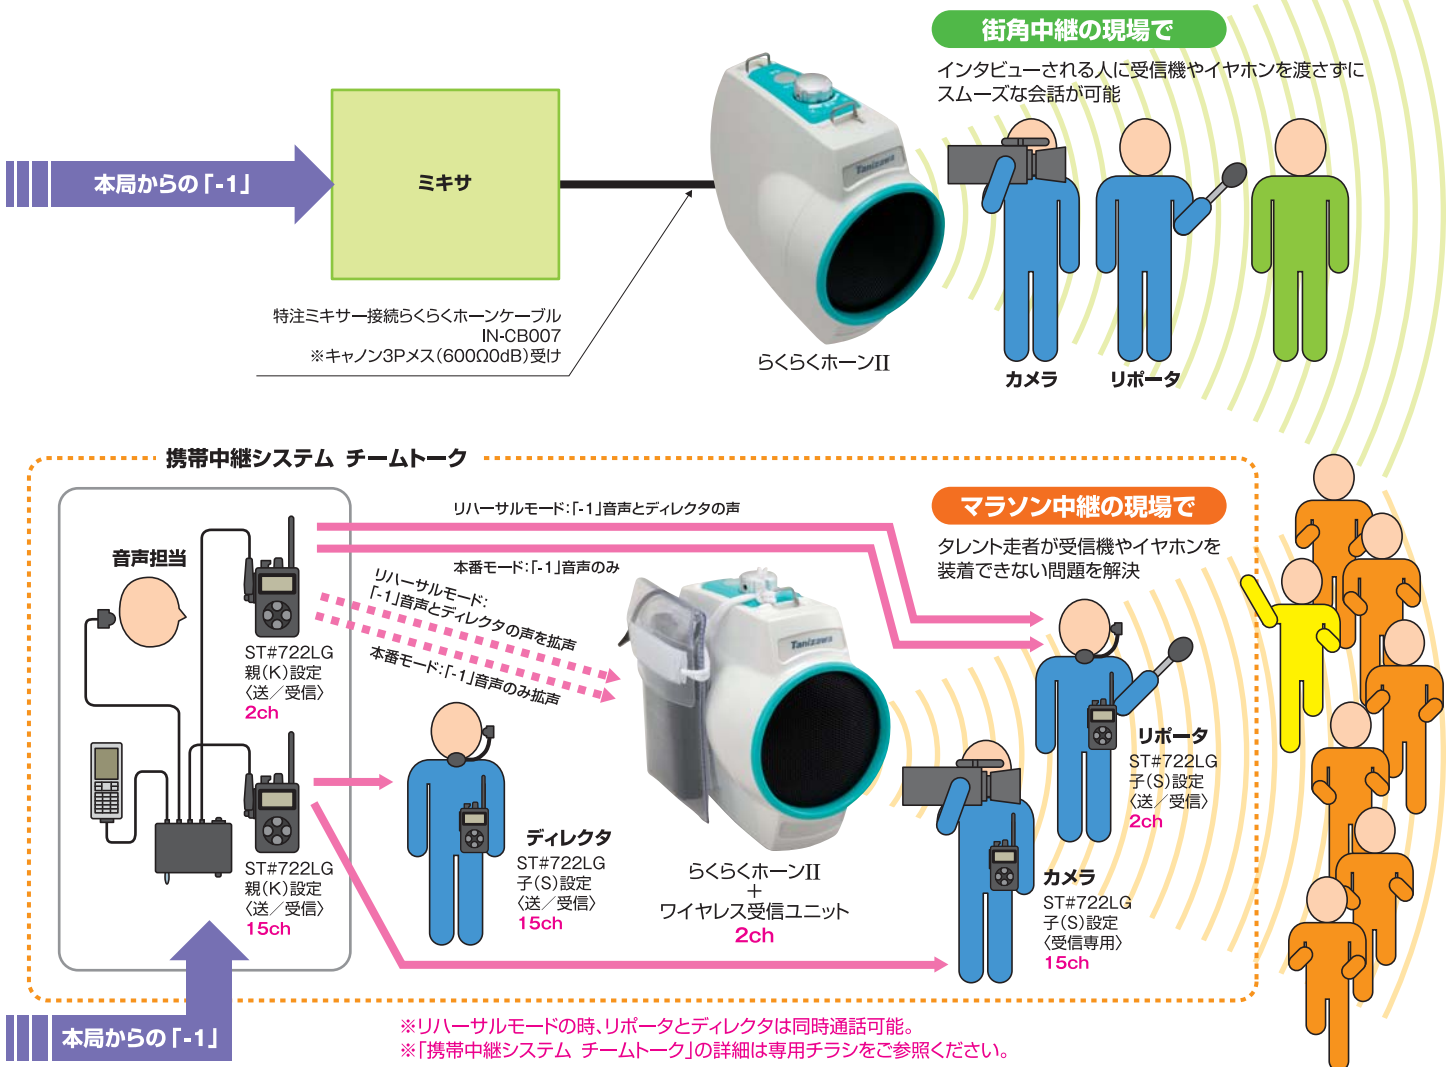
街角中継の現場で

インタビューされる人に受信機やイヤホンを渡さずにスムーズな会話が可能

本局からの「-1」

ミキサ

特注ミキサー接続らくらくホーンケーブル
IN-CB007
※キャノン3Pメス(600Ω0dB)受け

Tanizawa

らくらくホーンII

カメラ

リポータ

携帯中継システム チームトーク

リハーサルモード:「-1」音声とディレクタの声

本番モード:「-1」音声のみ

マラソン中継の現場で

タレント走者が受信機やイヤホンを装着できない問題を解決

音声担当

ST#722LG
親(K)設定
〈送/受信〉
2ch

リハーサルモード:
「-1」音声とディレクタの声を拡声

本番モード:「-1」音声のみ拡声

Tanizawa

リポータ
ST#722LG
子(S)設定
〈送/受信〉
2ch

ST#722LG
親(K)設定
〈送/受信〉
15ch

ディレクタ
ST#722LG
子(S)設定
〈送/受信〉
15ch

らくらくホーンII
+
ワイヤレス受信ユニット
2ch

カメラ
ST#722LG
子(S)設定
〈受信専用〉
15ch

本局からの「-1」

※リハーサルモードの時、リポータとディレクタは同時通話可能。
※「携帯中継システム チームトーク」の詳細は専用チラシをご参照ください。